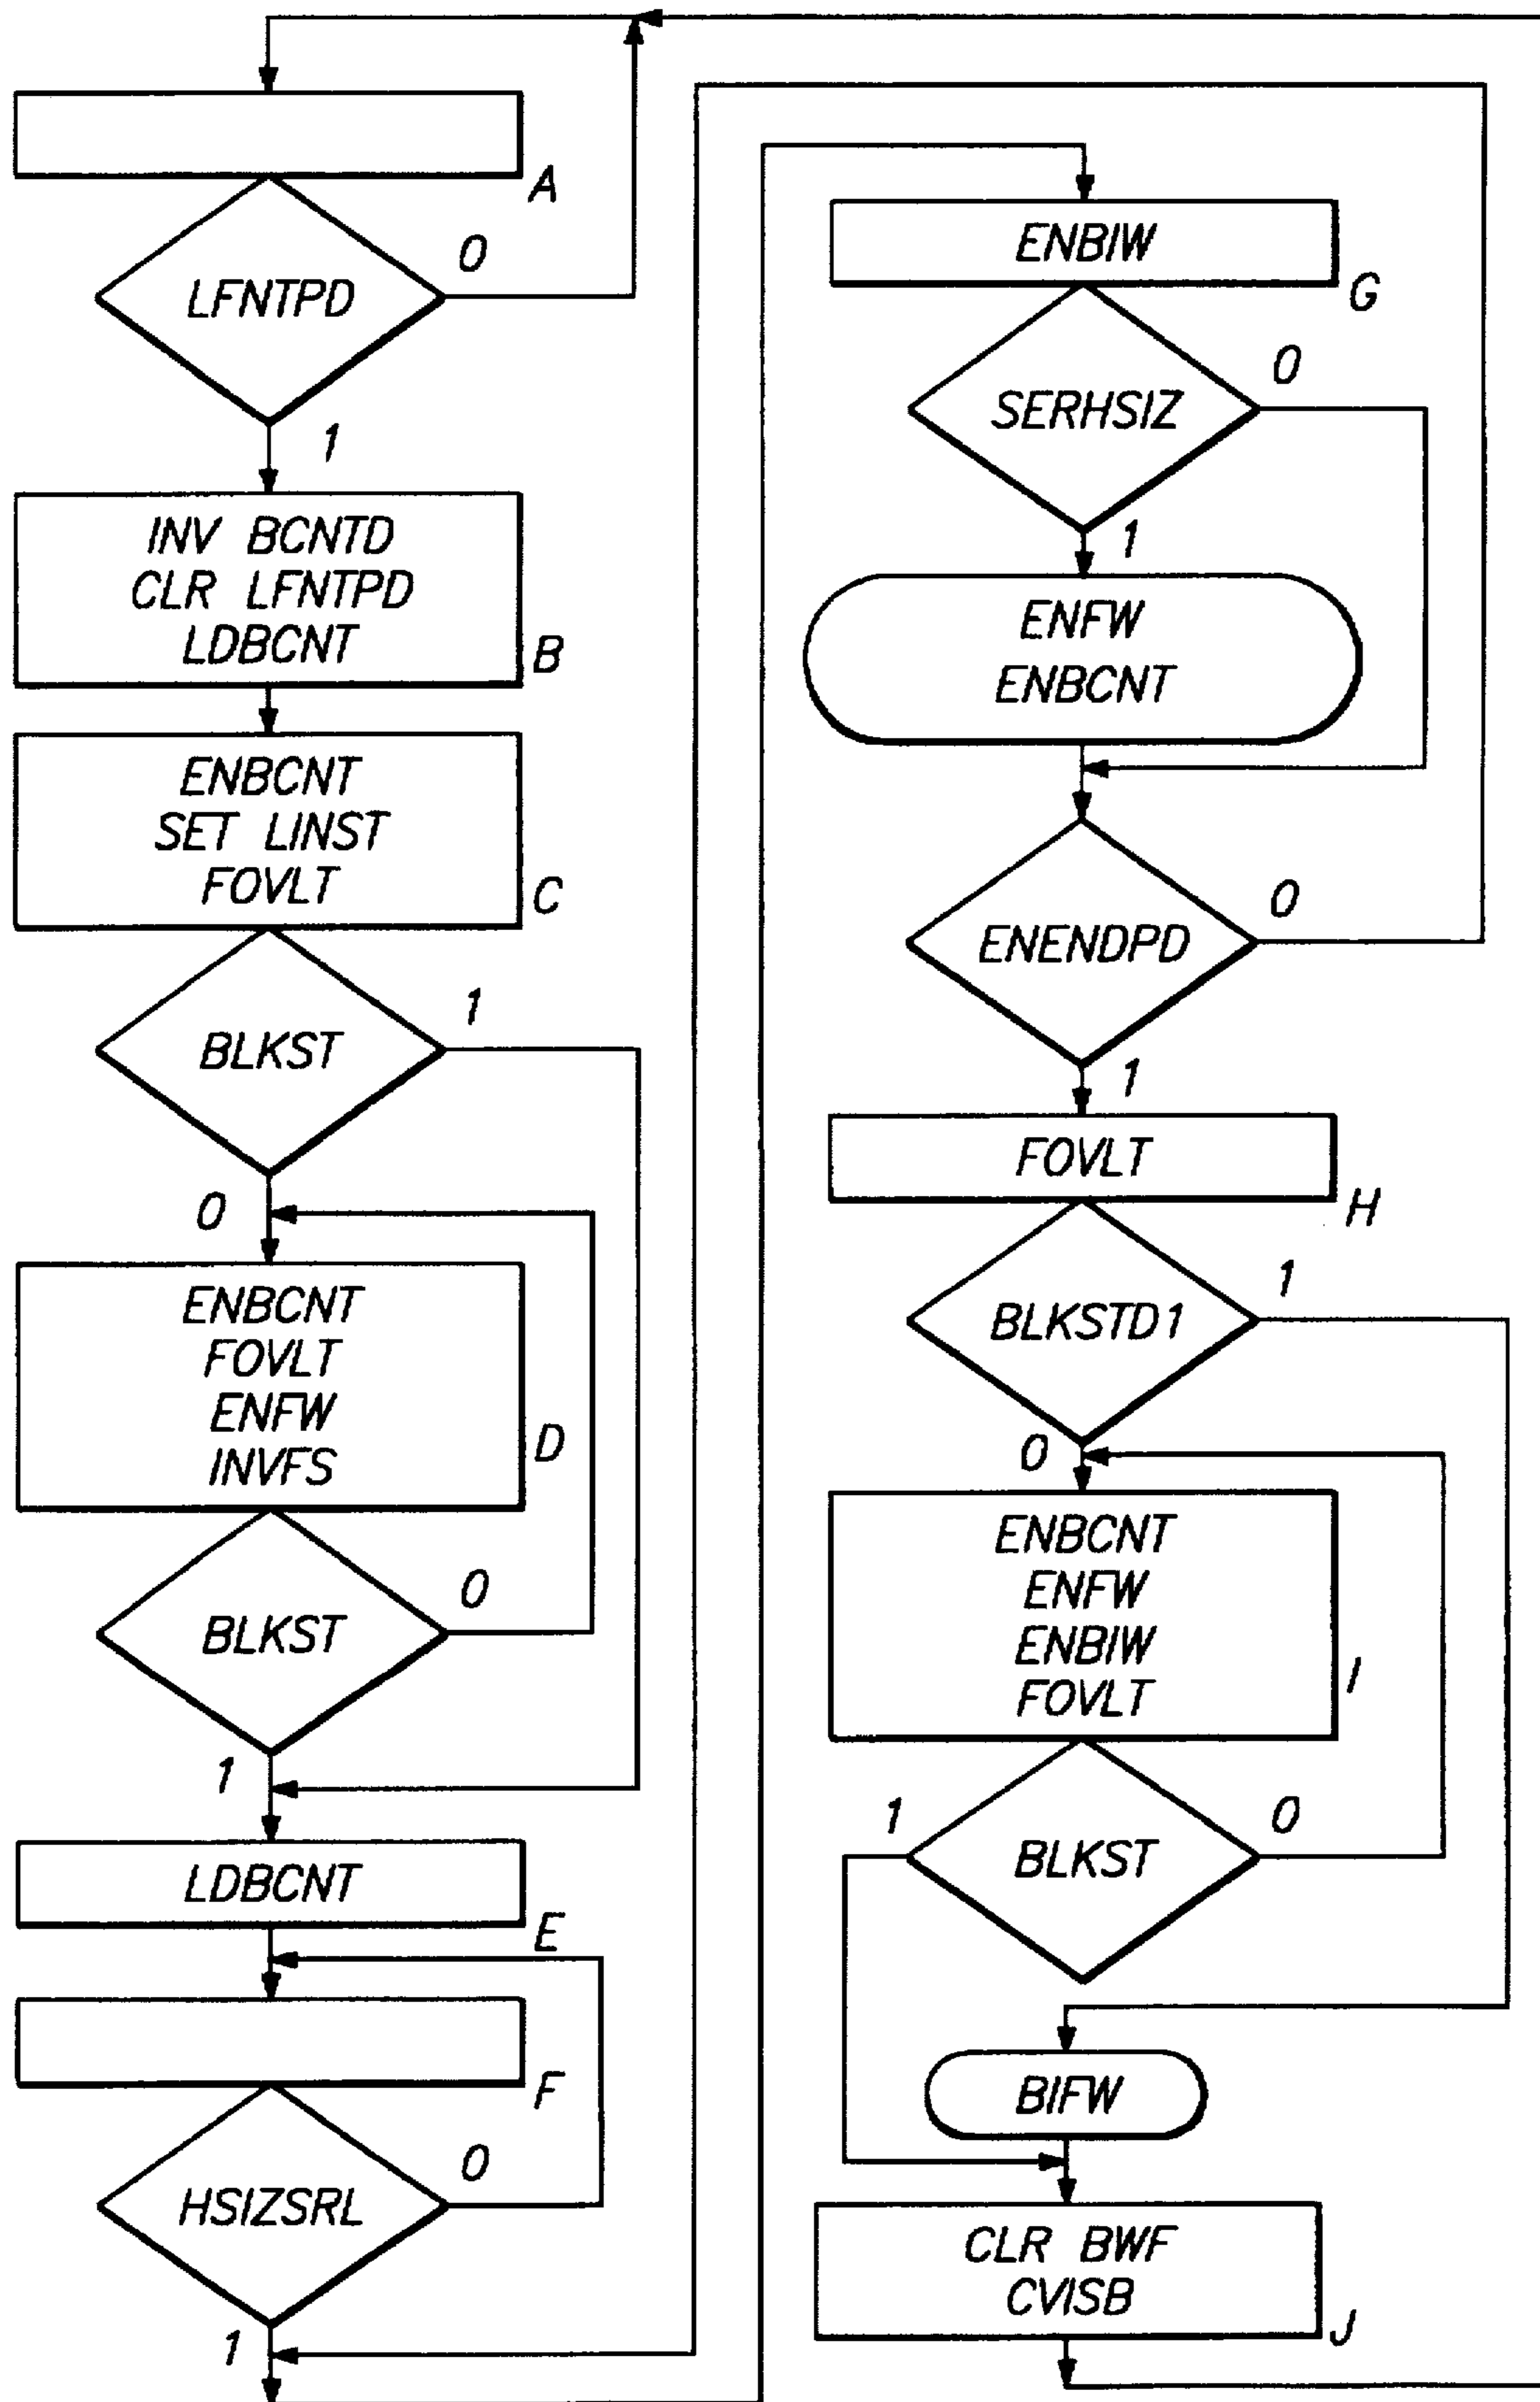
A

LFNTPD

0

1

INV BCNTD
CLR LFNTPD
LDBCNT

B

ENBCNT
SET LINST
FOVLT

C

BLKST

1

0

ENBCNT
FOVLT
ENFW
INVFS

D

BLKST

0

1

LDBCNT

E

F

HSIZSRL

0

1

ENBIW

G

SERHSIZ

0

1

ENFW
ENBCNT

ENENDPD

0

1

FOVLT

H

BLKSTD1

1

0

ENBCNT
ENFW
ENBIW
FOVLT

I

BLKST

1

0

BIFW

CLR BWF
CVISB

J